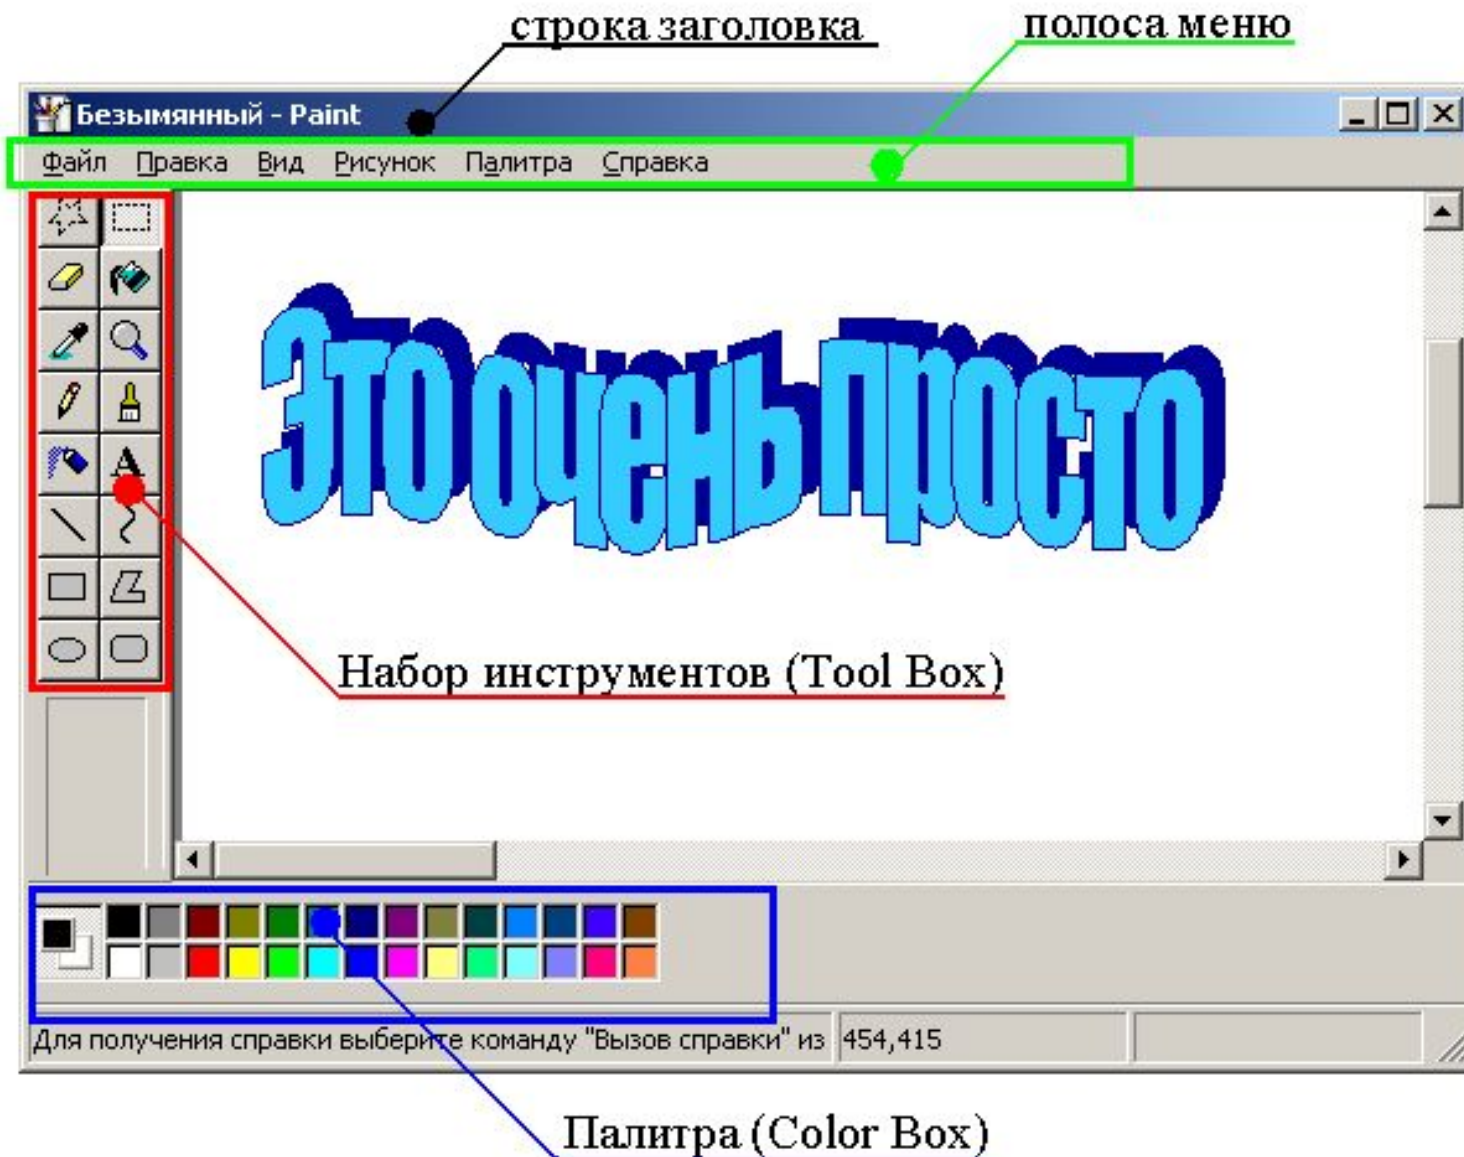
строка заголовка

полоса меню

Безымянный - Paint

Файл Правка Вид Рисунок Палитра Справка

Это очень просто

Набор инструментов (Tool Box)

Для получения справки выберите команду "Вызов справки" из 454,415

Палитра (Color Box)